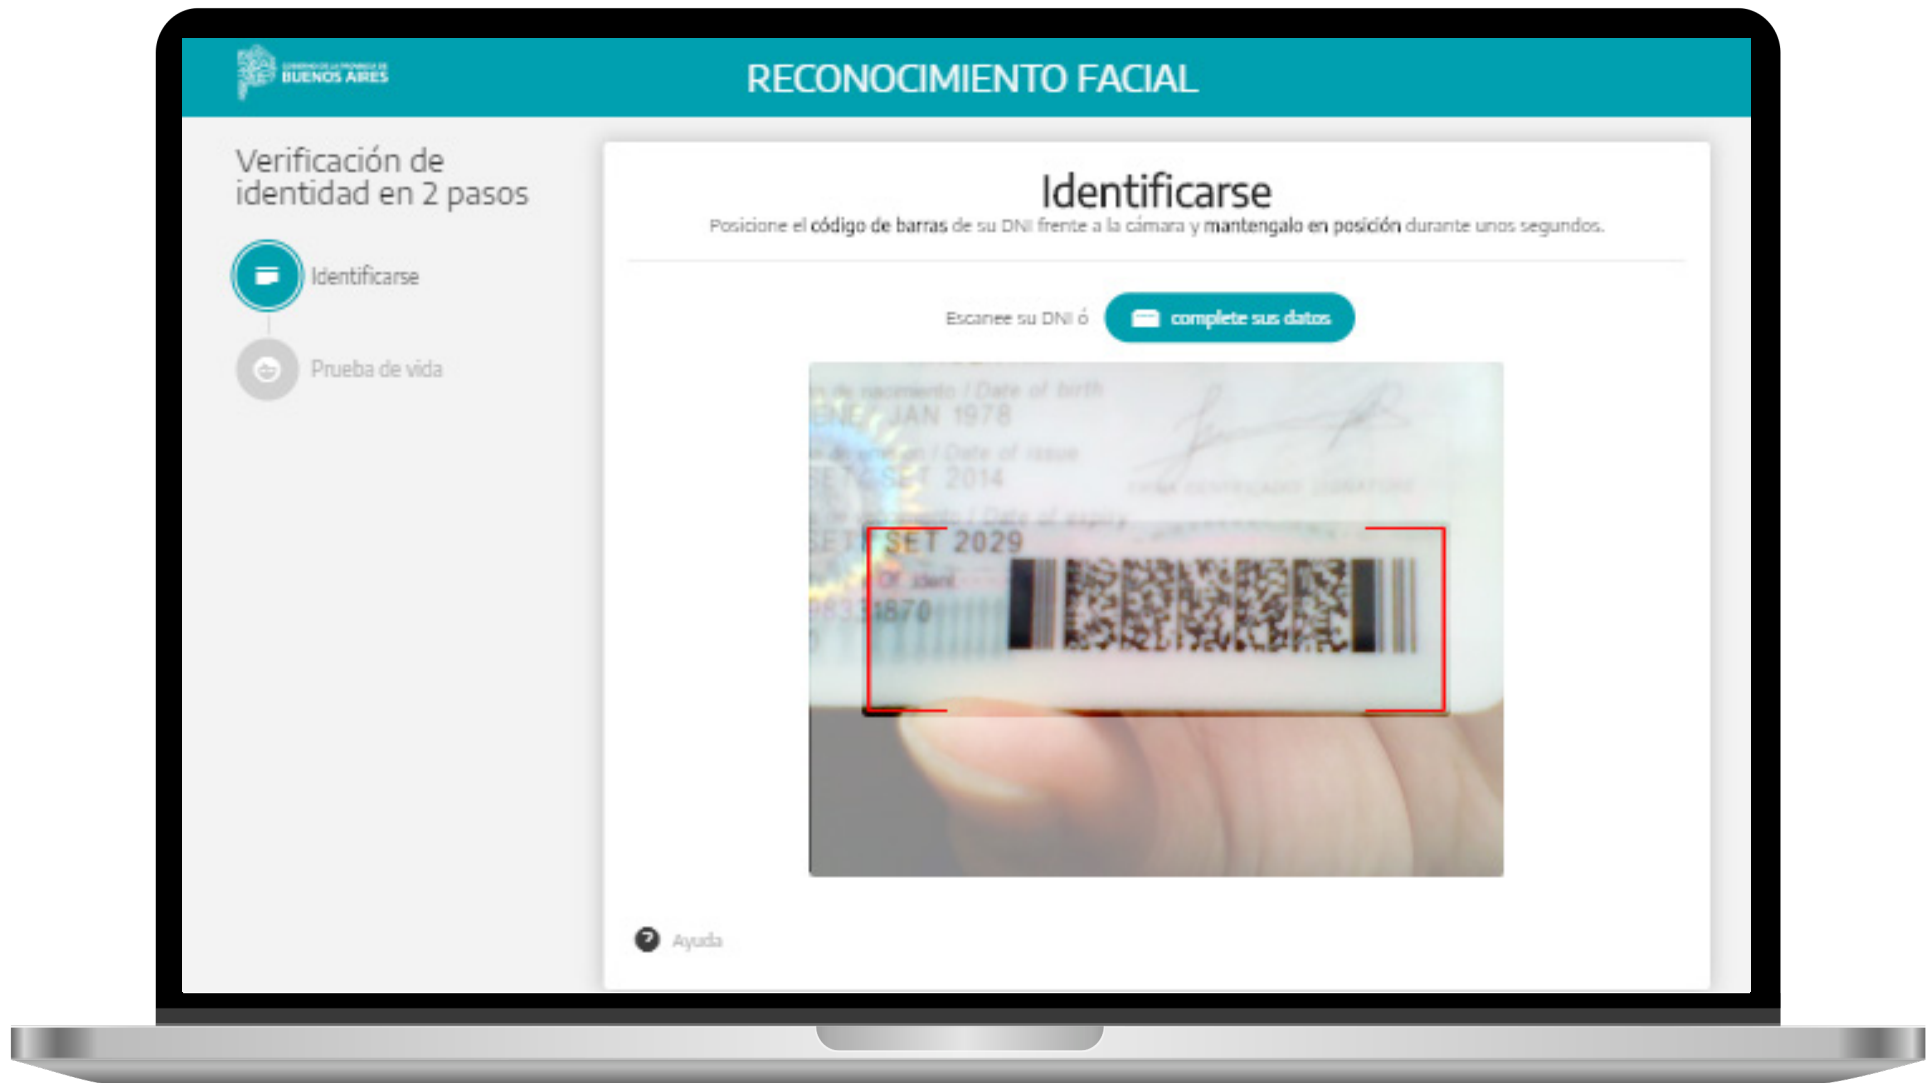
GOBIERNO DE LA PROVINCIA DE BUENOS AIRES

RECONOCIMIENTO FACIAL

Verificación de identidad en 2 pasos

Identificarse

Prueba de vida

Identificarse

Posicione el código de barras de su DNI frente a la cámara y mantengalo en posición durante unos segundos.

Escanee su DNI ó

complete sus datos

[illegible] de nacimiento / Date of birth
ENE / JAN 1978
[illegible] / Date of issue
SET / SET 2014
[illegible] / Date of expiry
SET / SET 2029
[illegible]
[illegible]870

Ayuda